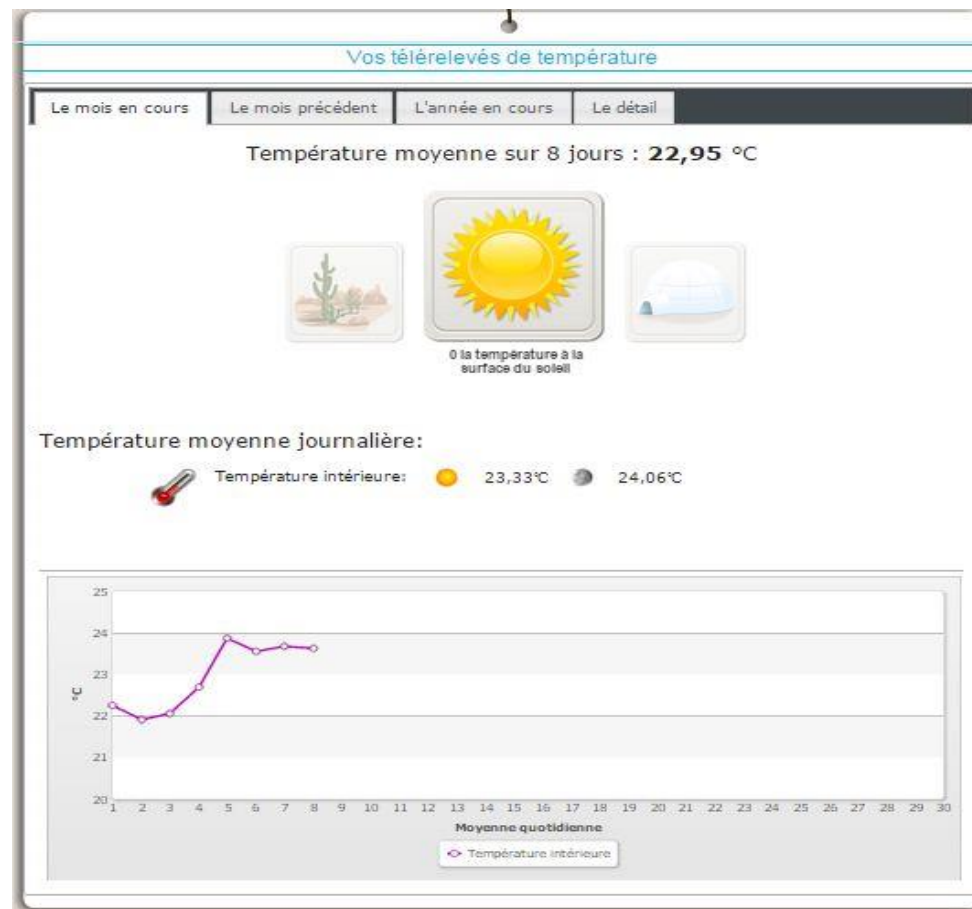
Vos télérelevés de température

Le mois en cours | Le mois précédent | L'année en cours | Le détail

Température moyenne sur 8 jours : **22,95** °C

0 la température à la surface du soleil

Température moyenne journalière:

Température intérieure: 23,33°C 24,06°C

25
24
23
22
21
20
°C

1 2 3 4 5 6 7 8 9 10 11 12 13 14 15 16 17 18 19 20 21 22 23 24 25 26 27 28 29 30

Moyenne quotidienne

Température intérieure